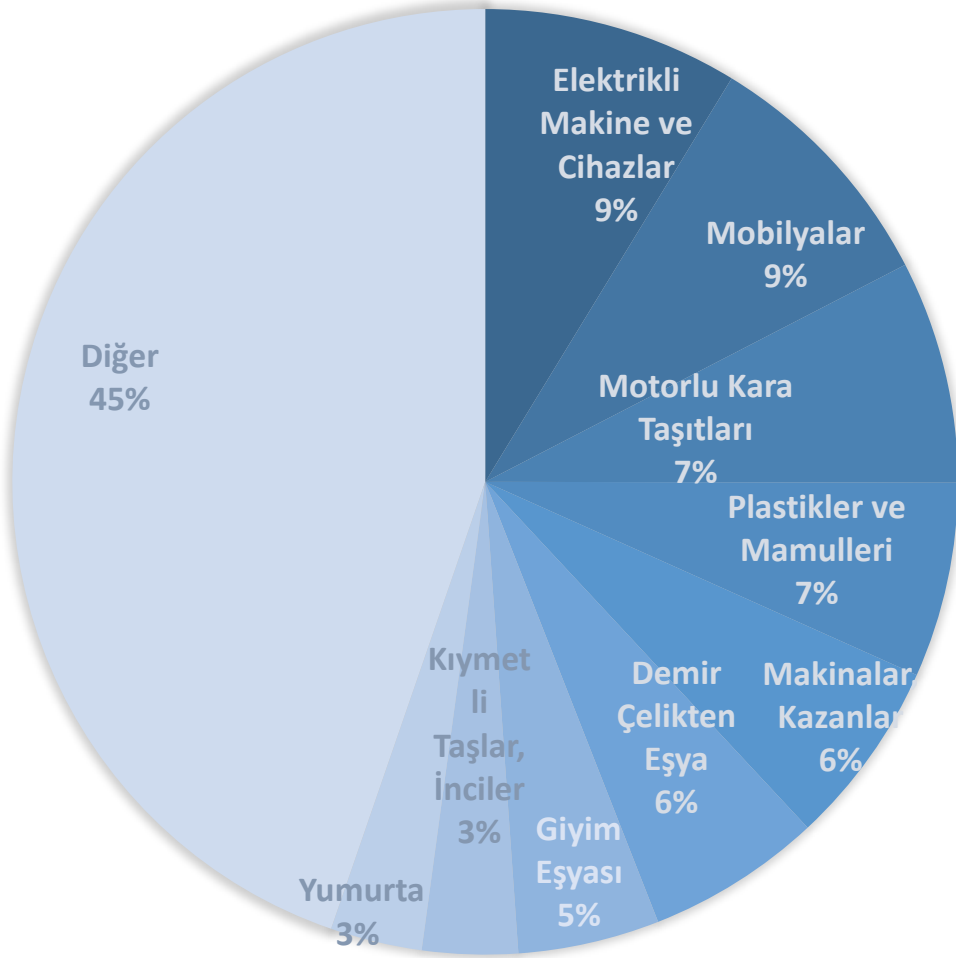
Elektrikli Makine ve Cihazlar 9%

Mobilyalar 9%

Motorlu Kara Taşıtları 7%

Plastikler ve Mamulleri 7%

Makinalar, Kazanlar 6%

Demir Çelikten Eşya 6%

Giyim Eşyası 5%

Kıymetli Taşlar, İnciler 3%

Yumurta 3%

Diğer 45%